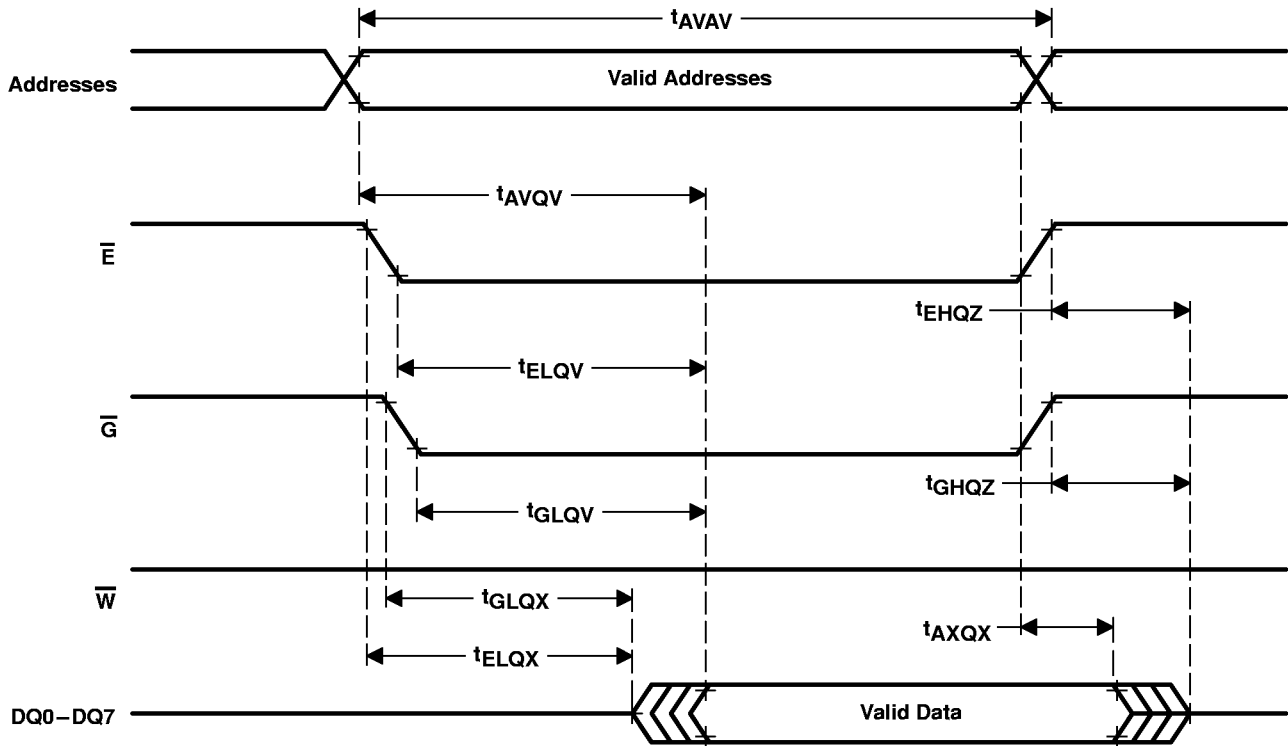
$t_{AVAV}$

Addresses

Valid Addresses

$t_{AVQV}$

$\overline{E}$

$t_{EHQZ}$

$t_{ELQV}$

$\overline{G}$

$t_{GHQZ}$

$t_{GLQV}$

$\overline{W}$

$t_{GLQX}$

$t_{AXQX}$

$t_{ELQX}$

DQ0−DQ7

Valid Data